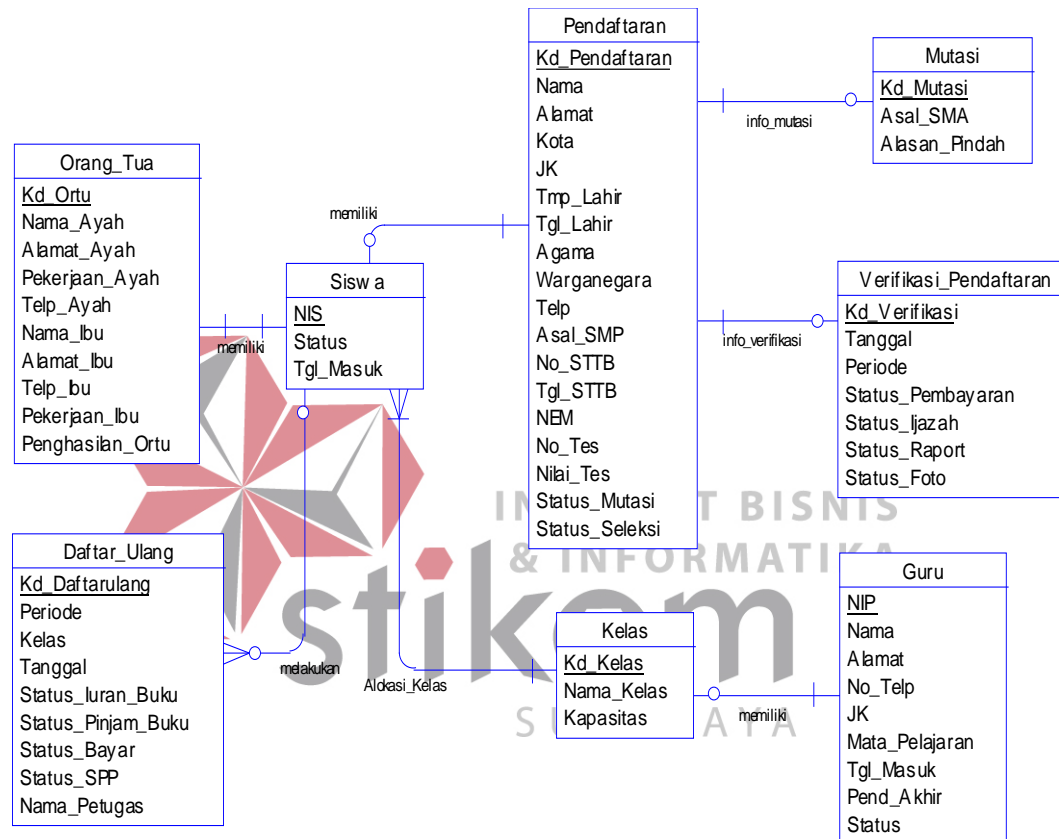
Pendaftaran
Kd_Pendaftaran
Nama
Alamat
Kota
JK
Tmp_Lahir
Tgl_Lahir
Agama
Warganegara
Telp
Asal_SMP
No_STTB
Tgl_STTB
NEM
No_Tes
Nilai_Tes
Status_Mutasi
Status_Seleksi

Mutasi
Kd_Mutasi
Asal_SMA
Alasan_Pindah

info_mutasi

Orang_Tua
Kd_Ortu
Nama_Ayah
Alamat_Ayah
Pekerjaan_Ayah
Telp_Ayah
Nama_Ibu
Alamat_Ibu
Telp_Ibu
Pekerjaan_Ibu
Penghasilan_Ortu

memiliki

Siswa
NIS
Status
Tgl_Masuk

memiliki

Verifikasi_Pendaftaran
Kd_Verifikasi
Tanggal
Periode
Status_Pembayaran
Status_Ijazah
Status_Raport
Status_Foto

info_verifikasi

INSTITUT BISNIS
& INFORMATIKA
stikom
SURABAYA

Daftar_Ulang
Kd_Daftarulang
Periode
Kelas
Tanggal
Status_Iuran_Buku
Status_Pinjam_Buku
Status_Bayar
Status_SPP
Nama_Petugas

melakukan

Alokasi_Kelas

Kelas
Kd_Kelas
Nama_Kelas
Kapasitas

memiliki

Guru
NIP
Nama
Alamat
No_Telp
JK
Mata_Pelajaran
Tgl_Masuk
Pend_Akhir
Status